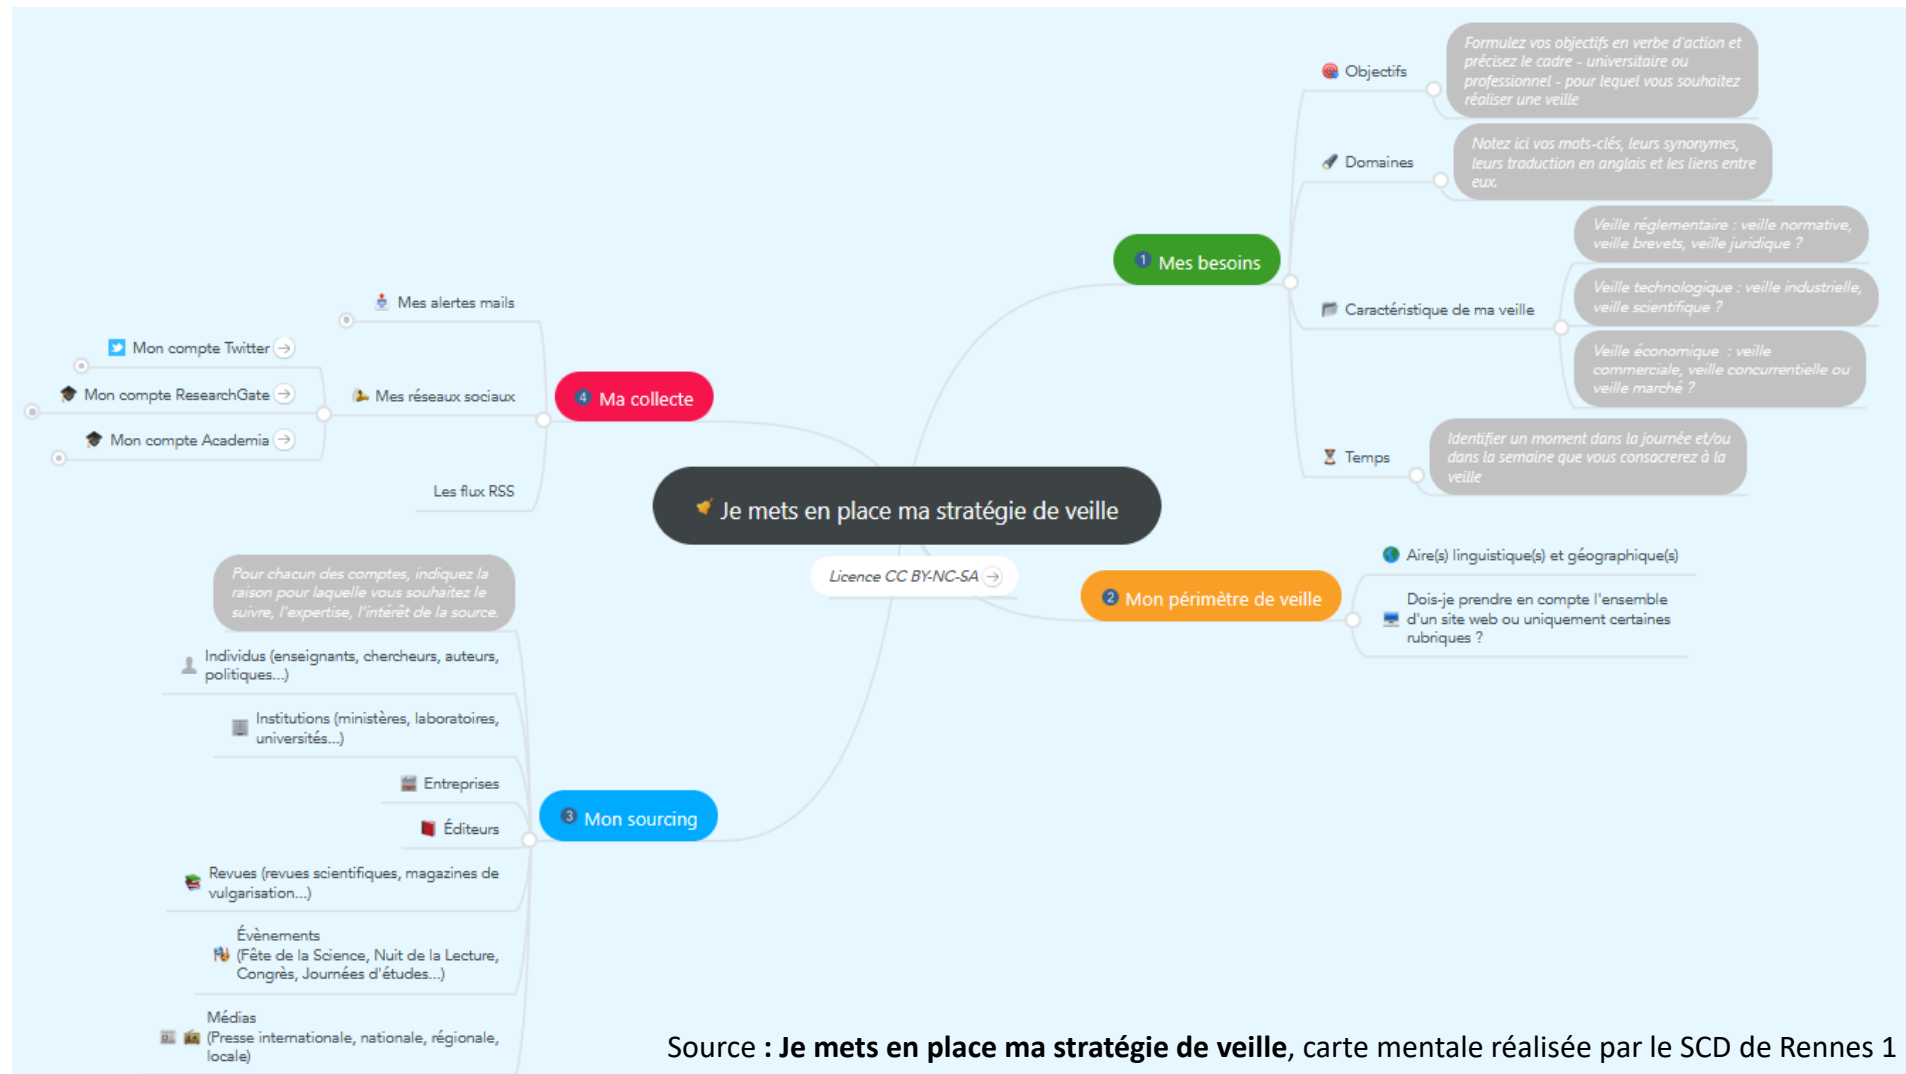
Je mets en place ma stratégie de veille

Licence CC BY-NC-SA

1 Mes besoins

Objectifs

Formulez vos objectifs en verbe d'action et précisez le cadre - universitaire ou professionnel - pour lequel vous souhaitez réaliser une veille

Domaines

Notez ici vos mots-clés, leurs synonymes, leurs traduction en anglais et les liens entre eux.

Caractéristique de ma veille

Veille réglementaire : veille normative, veille brevets, veille juridique ?

Veille technologique : veille industrielle, veille scientifique ?

Veille économique : veille commerciale, veille concurrentielle ou veille marché ?

Temps

Identifier un moment dans la journée et/ou dans la semaine que vous consacrerez à la veille

2 Mon périmètre de veille

Aire(s) linguistique(s) et géographique(s)

Dois-je prendre en compte l'ensemble d'un site web ou uniquement certaines rubriques ?

4 Ma collecte

Mes alertes mails

Mes réseaux sociaux

Mon compte Twitter

Mon compte ResearchGate

Mon compte Academia

Les flux RSS

3 Mon sourcing

Pour chacun des comptes, indiquez la raison pour laquelle vous souhaitez le suivre, l'expertise, l'intérêt de la source.

Individus (enseignants, chercheurs, auteurs, politiques...)

Institutions (ministères, laboratoires, universités...)

Entreprises

Éditeurs

Revues (revues scientifiques, magazines de vulgarisation...)

Évènements (Fête de la Science, Nuit de la Lecture, Congrès, Journées d'études...)

Médias (Presse internationale, nationale, régionale, locale)

Source : **Je mets en place ma stratégie de veille**, carte mentale réalisée par le SCD de Rennes 1